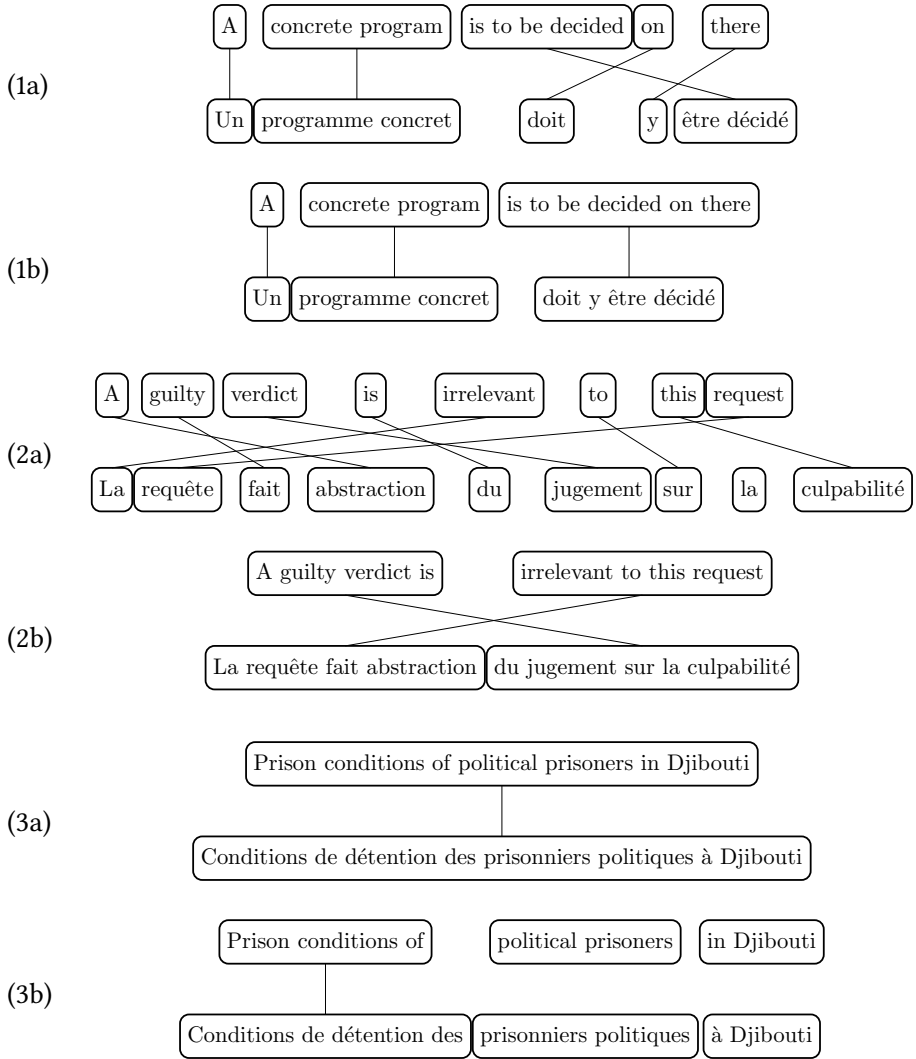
(1a)

A concrete program is to be decided on there

Un programme concret doit y être décidé

(1b)

A concrete program is to be decided on there

Un programme concret doit y être décidé

(2a)

A guilty verdict is irrelevant to this request

La requête fait abstraction du jugement sur la culpabilité

(2b)

A guilty verdict is irrelevant to this request

La requête fait abstraction du jugement sur la culpabilité

(3a)

Prison conditions of political prisoners in Djibouti

Conditions de détention des prisonniers politiques à Djibouti

(3b)

Prison conditions of political prisoners in Djibouti

Conditions de détention des prisonniers politiques à Djibouti